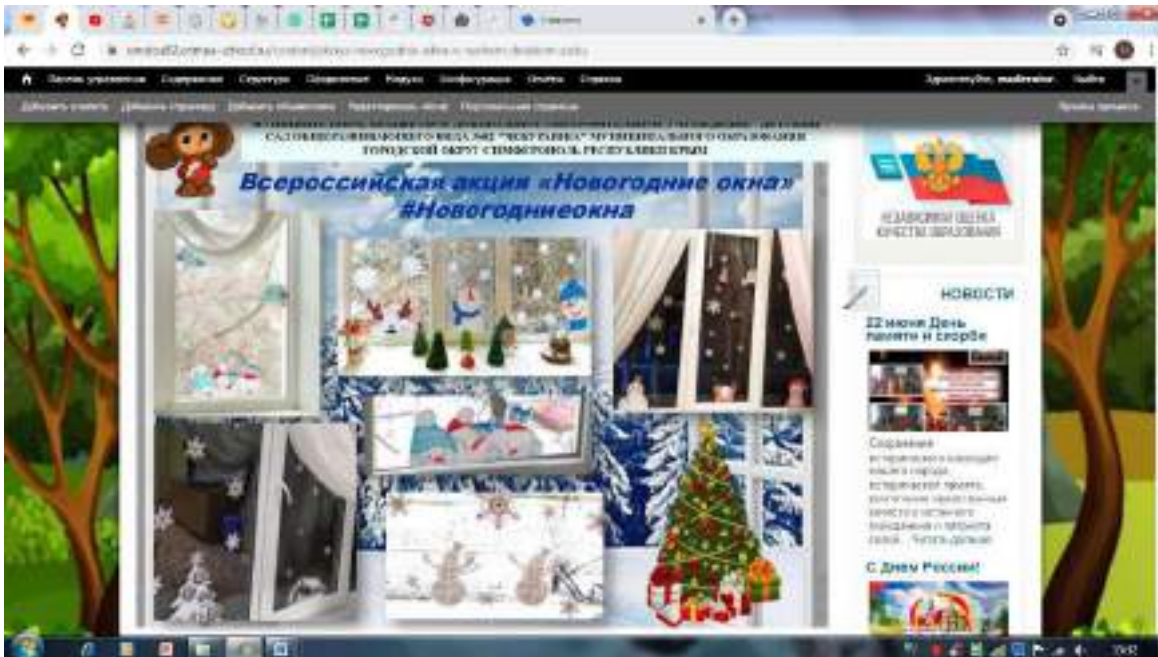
Панель управления Содержимое Структура Оформление Модули Конфигурация Отчеты Справка

Здравствуйте, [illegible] Выйти

Добавить статью Добавить страницу Добавить объявление Редактировать меню Популярный страницы

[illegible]
САДОБЩЕРАЗВИВАЮЩЕГО ВИДА №32 "ЧЕБУРАШКА" МУНИЦИПАЛЬНОГО ОБРАЗОВАНИЯ ГОРОДСКОЙ ОКРУГ СИМФЕРОПОЛЬ РЕСПУБЛИКИ КРЫМ

Всероссийская акция «Новогодние окна»
#Новогодниеокна

НЕЗАВИСИМАЯ ОЦЕНКА КАЧЕСТВА ОБРАЗОВАНИЯ

НОВОСТИ

22 июня День памяти и скорби

Сохранение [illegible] Читать дальше

С Днем России!